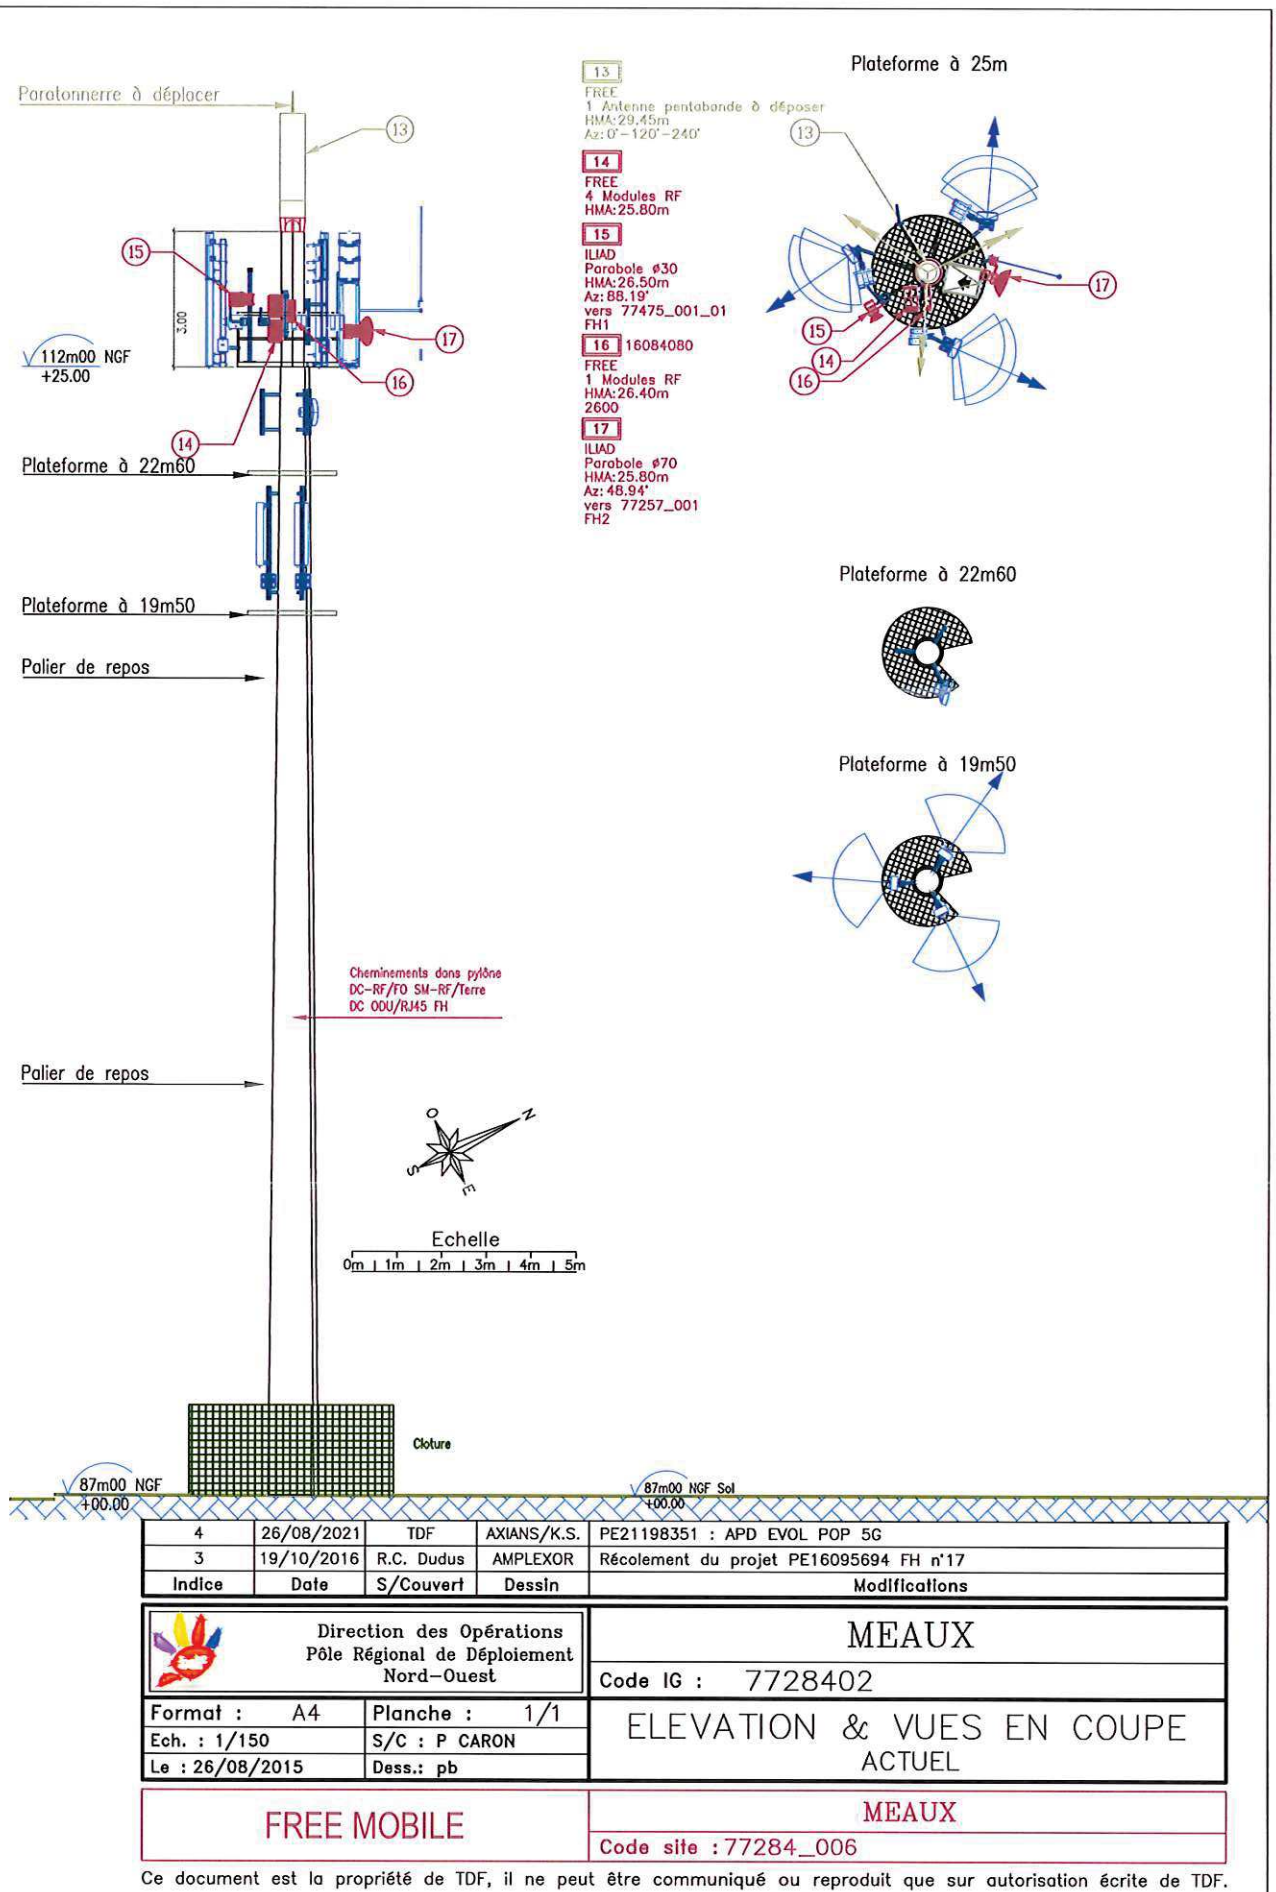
Paratonnerre à déplacer

13

15

3.00

17

112m00 NGF
+25.00

16

14

Plateforme à 22m60

Plateforme à 19m50

Palier de repos

13
FREE
1 Antenne pentabande à déposer
HMA:29.45m
Az:0°-120°-240°

14
FREE
4 Modules RF
HMA:25.80m

15
ILIAD
Parabole ø30
HMA:26.50m
Az:88.19°
vers 77475_001_01
FH1

16 16084080
FREE
1 Modules RF
HMA:26.40m
2600

17
ILIAD
Parabole ø70
HMA:25.80m
Az:48.94°
vers 77257_001
FH2

Plateforme à 25m

13

17

15

14

16

Plateforme à 22m60

Plateforme à 19m50

Cheminements dans pylône
DC-RF/FO SM-RF/Terre
DC ODU/RJ45 FH

Palier de repos

O
N
S
E

Echelle
0m 1m 2m 3m 4m 5m

Cloture

87m00 NGF
+00.00

87m00 NGF Sol
+00.00

| 4 | 26/08/2021 | TDF | AXIANS/K.S. | PE21198351 : APD EVOL POP 5G |
|---|---|---|---|---|
| 3 | 19/10/2016 | R.C. Dudus | AMPLEXOR | Récolement du projet PE16095694 FH n°17 |
| Indice | Date | S/Couvert | Dessin | Modifications |

Direction des Opérations
Pôle Régional de Déploiement
Nord-Ouest

MEAUX

Code IG : 7728402

Format : A4
Planche : 1/1
Ech. : 1/150
S/C : P CARON
Le : 26/08/2015
Dess.: pb

ELEVATION & VUES EN COUPE
ACTUEL

FREE MOBILE

MEAUX

Code site : 77284_006

Ce document est la propriété de TDF, il ne peut être communiqué ou reproduit que sur autorisation écrite de TDF.